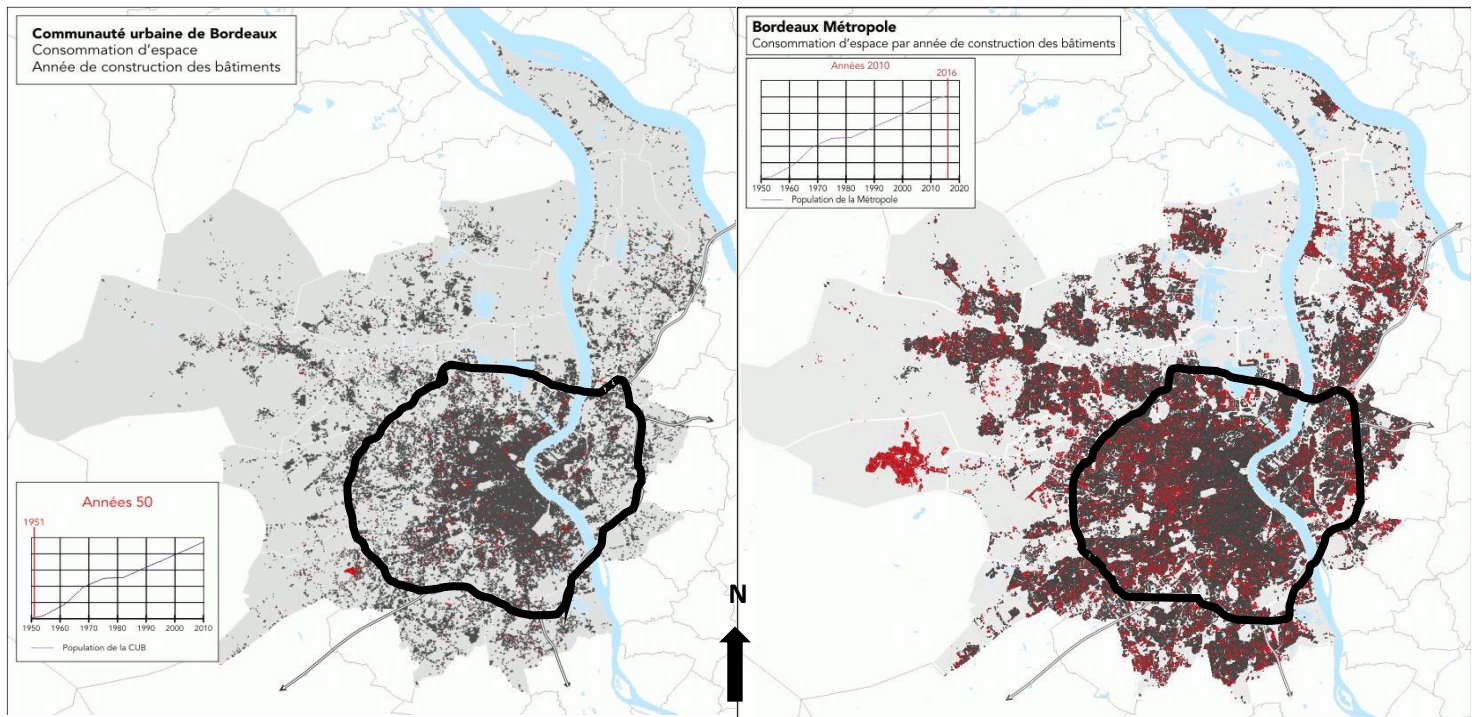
Communauté urbaine de Bordeaux
Consommation d'espace
Année de construction des bâtiments

Années 50
1951
1950 1960 1970 1980 1990 2000 2010
Population de la CUB

N

Bordeaux Métropole
Consommation d'espace par année de construction des bâtiments

Années 2010
2016
1950 1960 1970 1980 1990 2000 2010 2020
Population de la Métropole